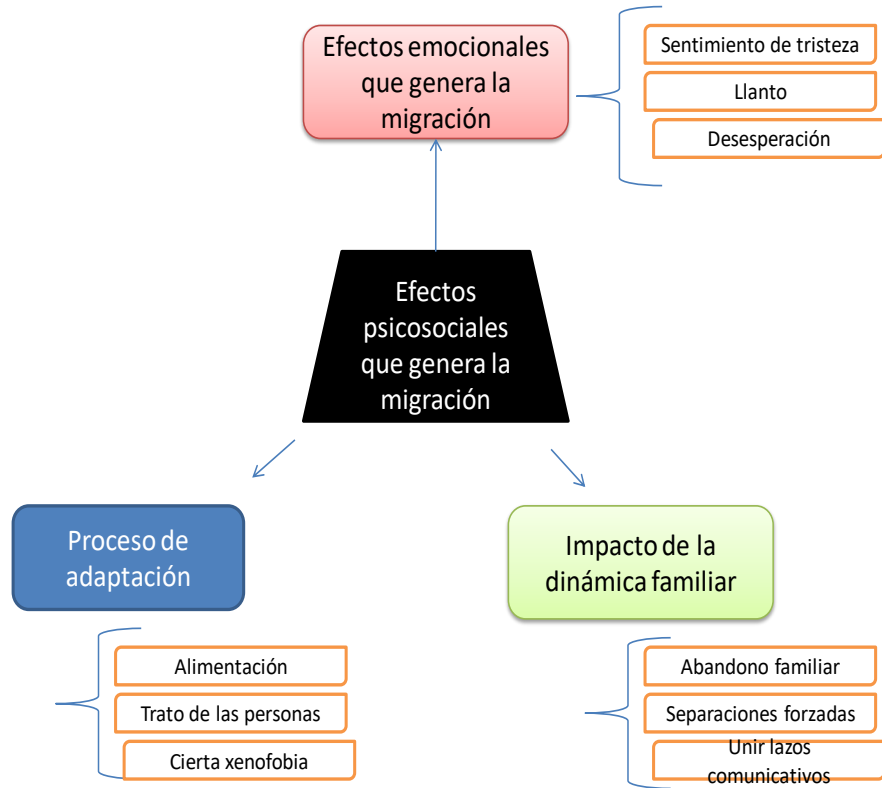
Efectos emocionales que genera la migración

Sentimiento de tristeza

Llanto

Desesperación

Efectos psicosociales que genera la migración

Proceso de adaptación

Alimentación

Trato de las personas

Cierta xenofobia

Impacto de la dinámica familiar

Abandono familiar

Separaciones forzadas

Unir lazos comunicativos